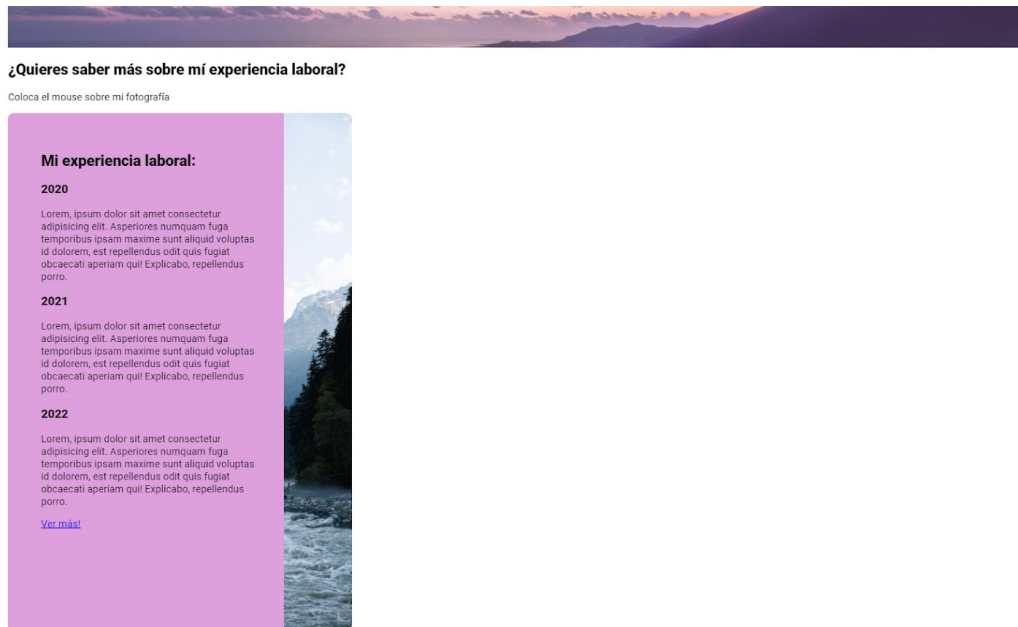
¿Quieres saber más sobre mí experiencia laboral?

Coloca el mouse sobre mi fotografía

Mi experiencia laboral:

2020

Lorem, ipsum dolor sit amet consectetur adipisicing elit. Asperiores numquam fuga temporibus ipsam maxime sunt aliquid voluptas id dolorem, est repellendus odit quis fugiat obcaecati aperiam qui! Explicabo, repellendus porro.

2021

Lorem, ipsum dolor sit amet consectetur adipisicing elit. Asperiores numquam fuga temporibus ipsam maxime sunt aliquid voluptas id dolorem, est repellendus odit quis fugiat obcaecati aperiam qui! Explicabo, repellendus porro.

2022

Lorem, ipsum dolor sit amet consectetur adipisicing elit. Asperiores numquam fuga temporibus ipsam maxime sunt aliquid voluptas id dolorem, est repellendus odit quis fugiat obcaecati aperiam qui! Explicabo, repellendus porro.

Ver más!